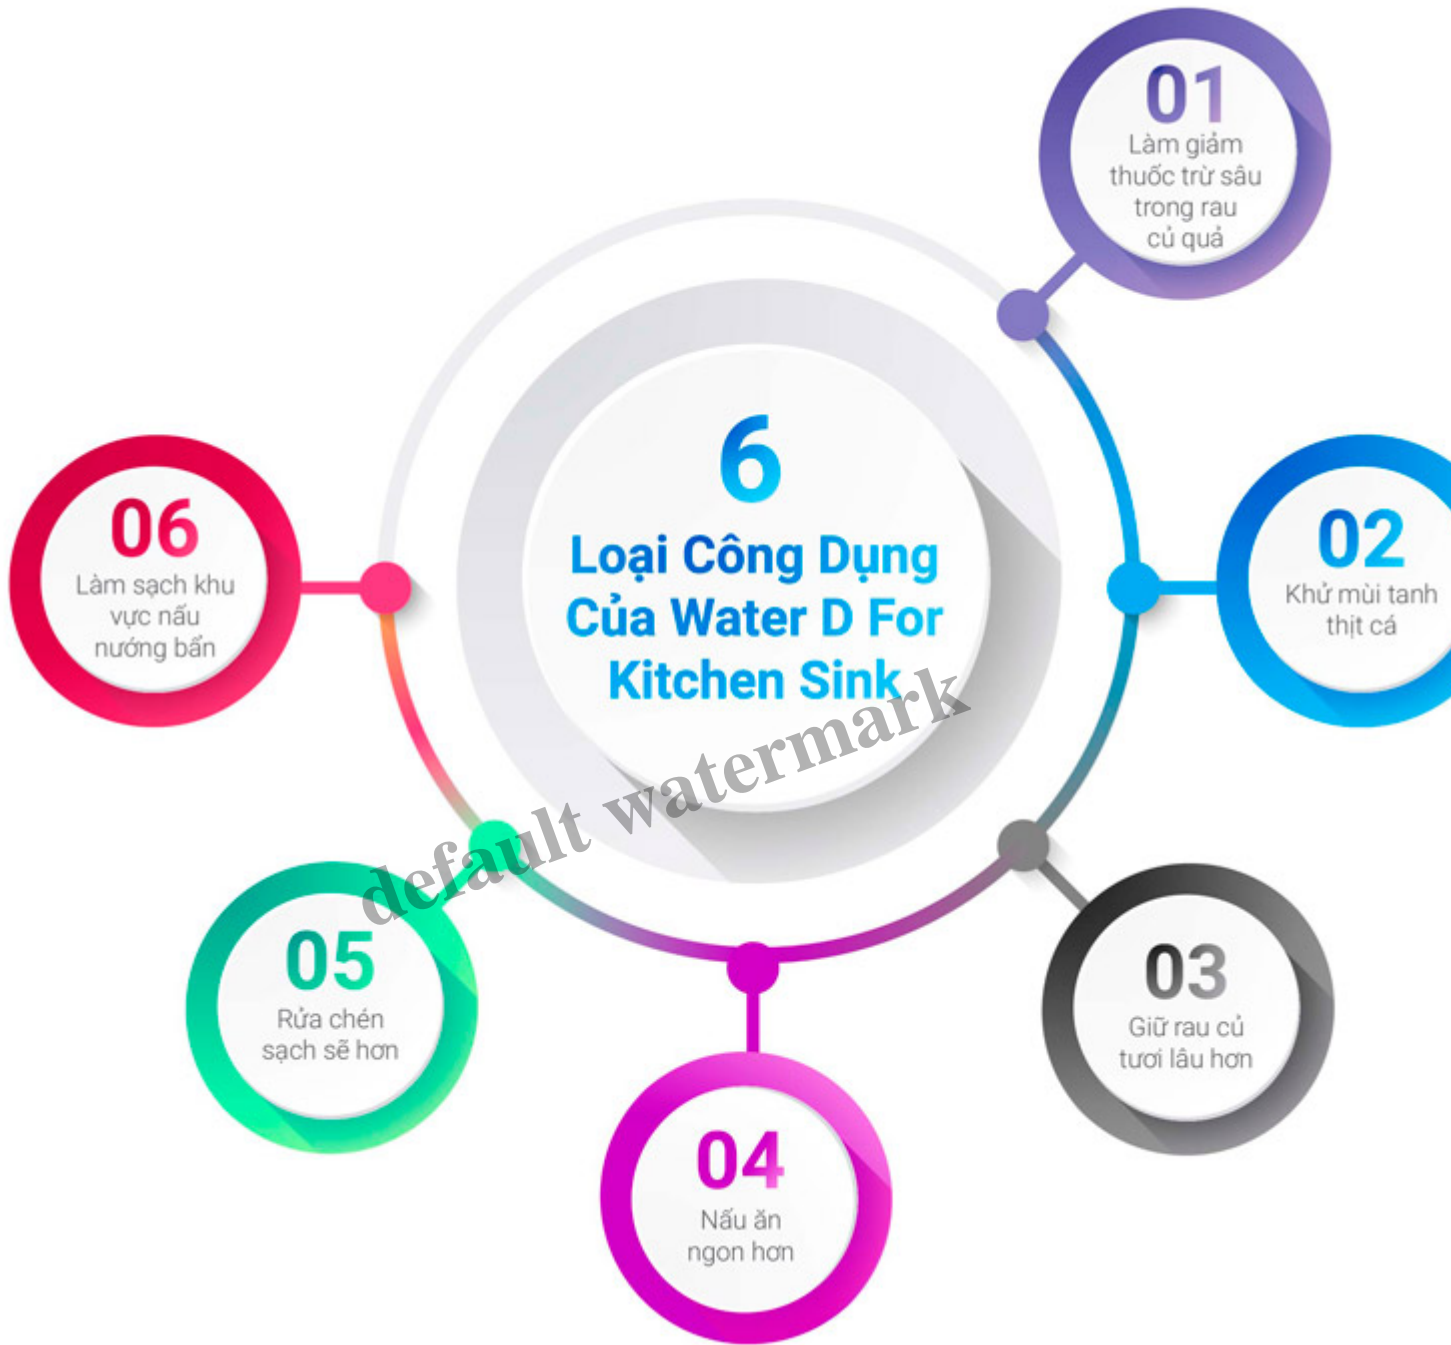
6
Loại Công Dụng Của Water D For Kitchen Sink

01
Làm giảm thuốc trừ sâu trong rau củ quả

02
Khử mùi tanh thịt cá

03
Giữ rau củ tươi lâu hơn

04
Nấu ăn ngon hơn

05
Rửa chén sạch sẽ hơn

06
Làm sạch khu vực nấu nướng bẩn

default watermark